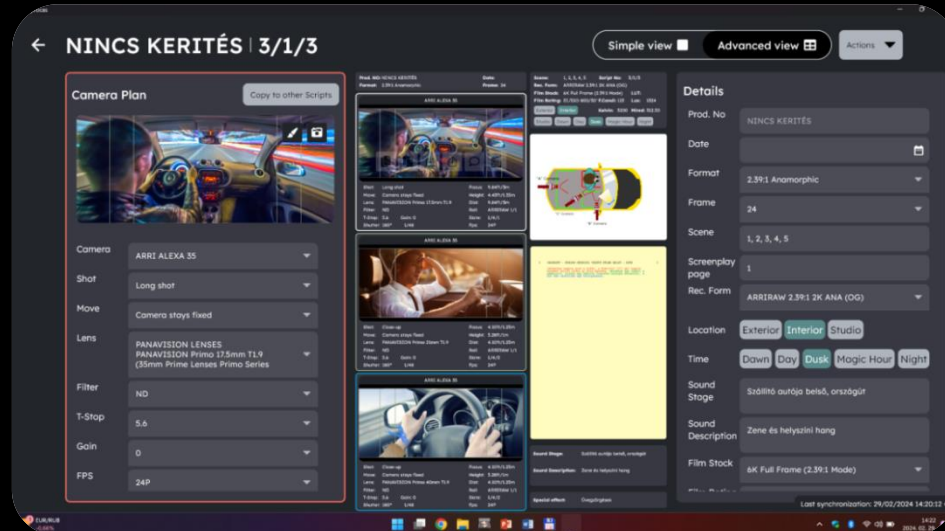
NINCS KERITÉS | 3/1/3

Simple view

Advanced view

Actions

Camera Plan

Copy to other Scripts

Camera
ARRI ALEXA 35

Shot
Long shot

Move
Camera stays fixed

Lens
PANAVISION LENSES
PANAVISION Primo 17.5mm T1.9
(35mm Prime Lenses Primo Series

Filter
ND

T-Stop
5.6

Gain
0

FPS
24P

Prod. No: NINCS KERITÉS
Format: 2.39:1 Anamorphic

ARRI ALEXA 35

ARRI ALEXA 35

ARRI ALEXA 35

Sound Stage:
Szállító autója belső, országút

Sound Description:
Zene és helyszíni hang

Special effect:
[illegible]

Details

Prod. No
NINCS KERITÉS

Date

Format
2.39:1 Anamorphic

Frame
24

Scene
1, 2, 3, 4, 5

Screenplay page
1

Rec. Form
ARRIRAW 2.39:1 2K ANA (OG)

Location
Exterior
Interior
Studio

Time
Dawn
Day
Dusk
Magic Hour
Night

Sound Stage
Szállító autója belső, országút

Sound Description
Zene és helyszíni hang

Film Stock
6K Full Frame (2.39:1 Mode)

Last synchronization: 29/02/2024 14:20:12

EUR/HUF
-0.66%